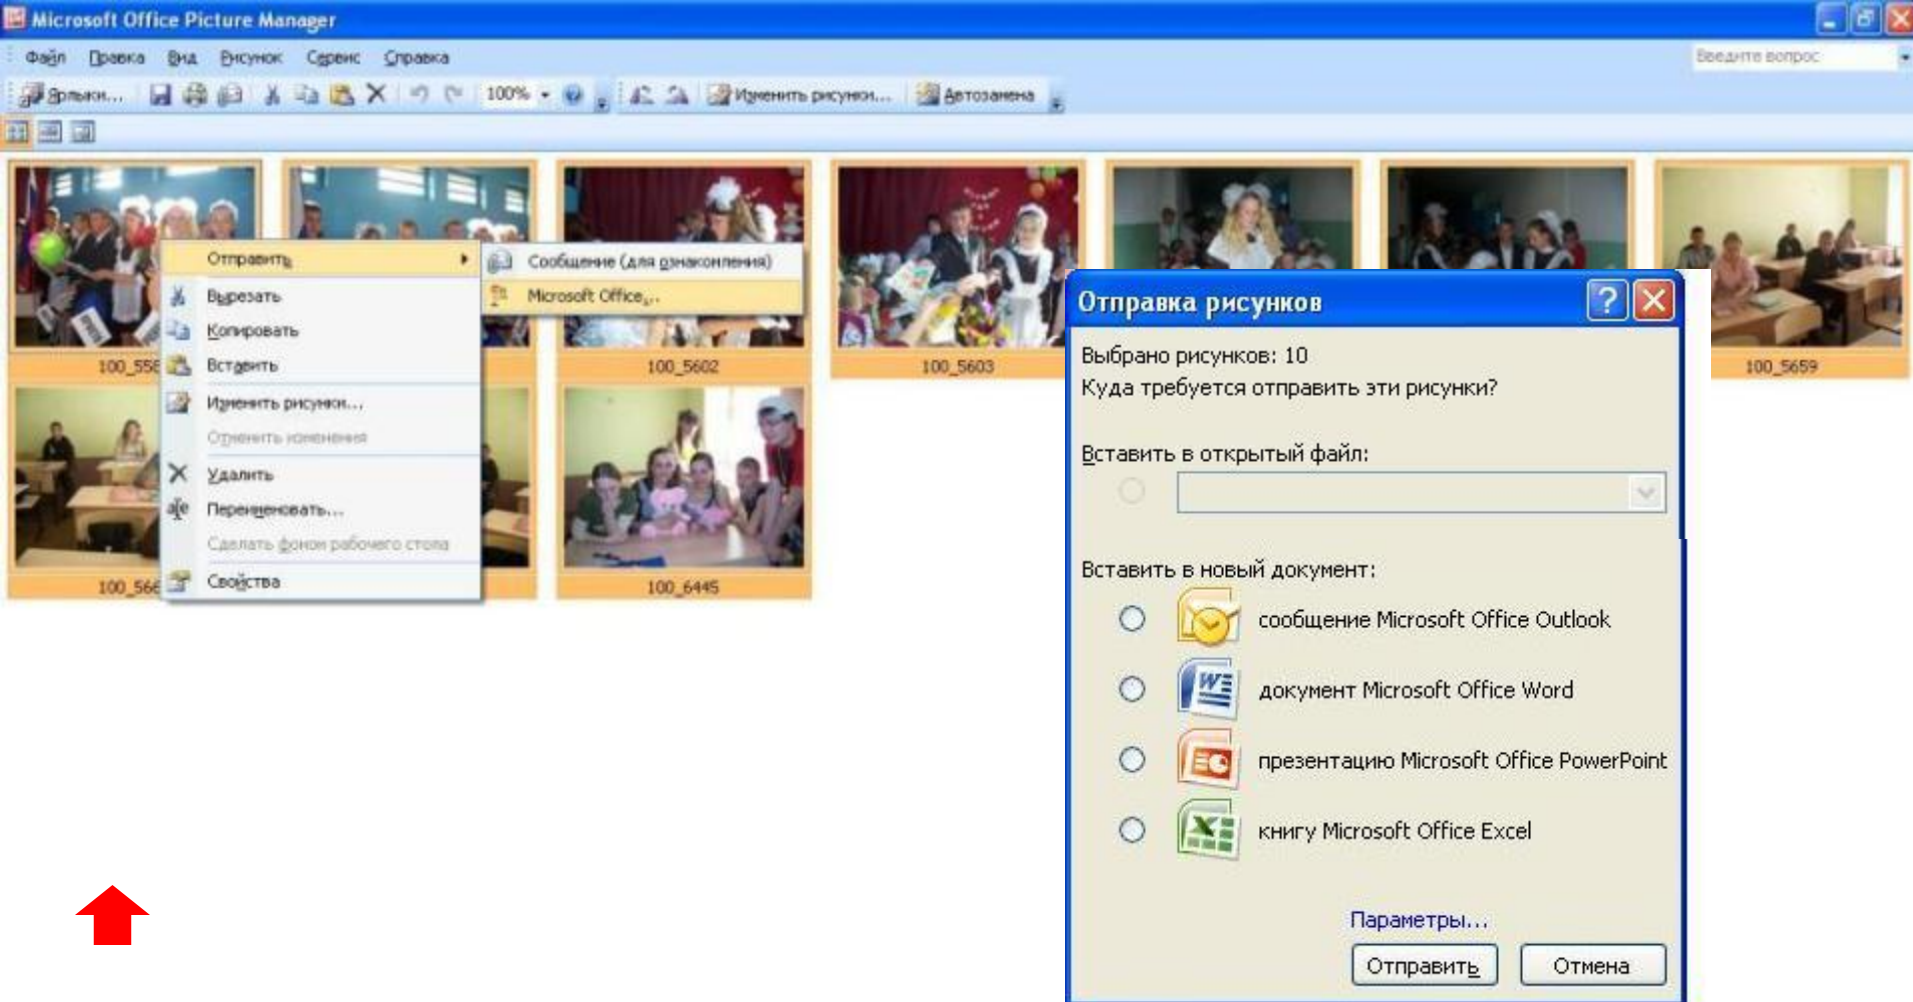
Microsoft Office Picture Manager

Файл Правка Вид Рисунок Сервис Справка

Введите вопрос

Ярлыки... 100% Изменить рисунки... Автозамена

Отправить
Вырезать
Копировать
Вставить
Изменить рисунки...
Отменить изменения
Удалить
Переименовать...
Сделать фоном рабочего стола
Свойства

Сообщение (для ознакомления)
Microsoft Office...

100_556
100_5602
100_5603
100_5659
100_566
100_6445

Отправка рисунков

Выбрано рисунков: 10
Куда требуется отправить эти рисунки?

Вставить в открытый файл:

Вставить в новый документ:

сообщение Microsoft Office Outlook
документ Microsoft Office Word
презентацию Microsoft Office PowerPoint
книгу Microsoft Office Excel

Параметры...

Отправить Отмена